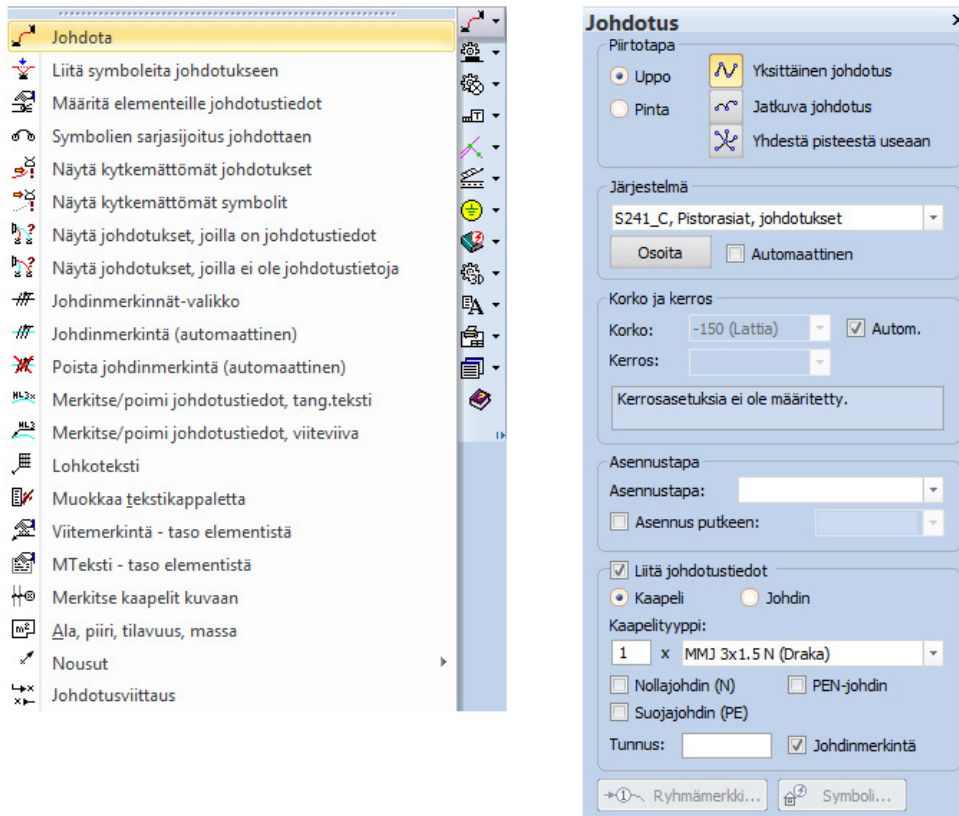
Johdota
Liitä symboleita johdotukseen
Määritä elementeille johdotustiedot
Symbolien sarjasijoitus johdottaen
Näytä kytkemättömät johdotukset
Näytä kytkemättömät symbolit
Näytä johdotukset, joilla on johdotustiedot
Näytä johdotukset, joilla ei ole johdotustietoja
Johdinmerkinnät-valikko
Johdinmerkintä (automaattinen)
Poista johdinmerkintä (automaattinen)
Merkitse/poimi johdotustiedot, tang.teksti
Merkitse/poimi johdotustiedot, viiteviiva
Lohkoteksti
Muokkaa tekstikappaletta
Viitemerkintä - taso elementistä
MTeksti - taso elementistä
Merkitse kaapelit kuvaan
Ala, piiri, tilavuus, massa
Nousut
Johdotusviittaus

Johdotus
Piirtotapa
Uppo
Pinta
Yksittäinen johdotus
Jatkuva johdotus
Yhdestä pisteestä useaan
Järjestelmä
S241_C, Pistorasiat, johdotukset
Osoita
Automaattinen
Korko ja kerros
Korko: -150 (Lattia)
Autom.
Kerros:
Kerrosasetuksia ei ole määritetty.
Asennustapa
Asennustapa:
Asennus putkeen:
Liitä johdotustiedot
Kaapeli
Johdin
Kaapelityyppi:
1 x MMJ 3x1.5 N (Draka)
Nollajohdin (N)
PEN-johdin
Suojajohdin (PE)
Tunnus:
Johdinmerkintä
Ryhmämerkki...
Symboli...